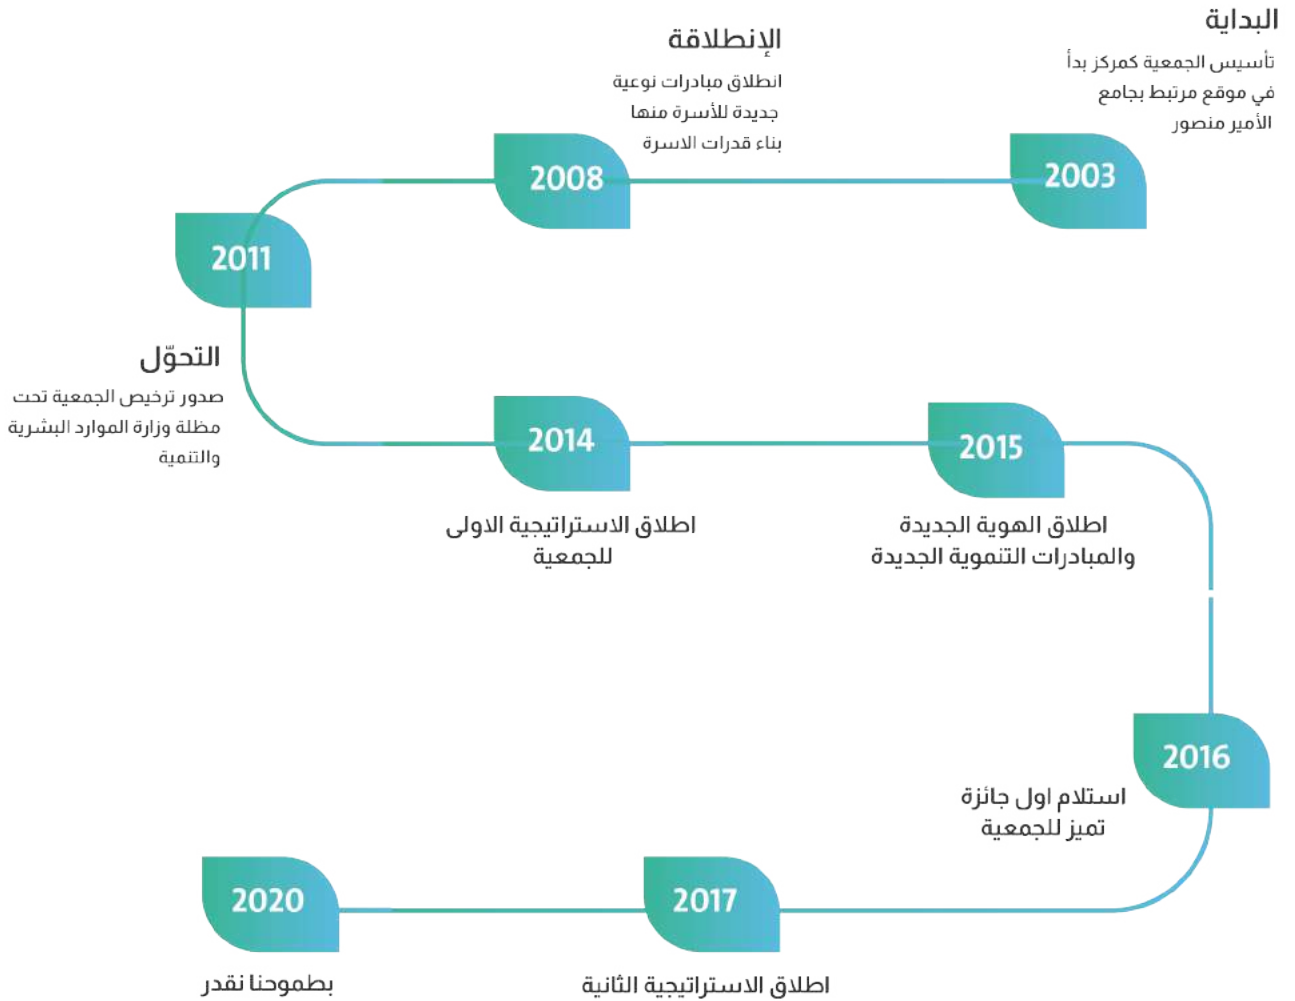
البداية
تأسيس الجمعية كمركز بدأ في موقع مرتبط بجامع الأمير منصور

2003

الإنطلاقة
انطلاق مبادرات نوعية جديدة للأسرة منها بناء قدرات الاسرة

2008

2011

التحوّل
صدور ترخيص الجمعية تحت مظلة وزارة الموارد البشرية والتنمية

2014

اطلاق الاستراتيجية الاولى للجمعية

2015

اطلاق الهوية الجديدة والمبادرات التنموية الجديدة

2016

استلام اول جائزة تميز للجمعية

2017

اطلاق الاستراتيجية الثانية

2020

بطموحنا نقدر